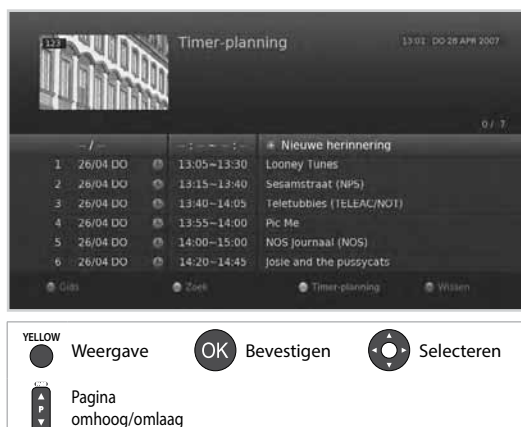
122

Timer-planning

13:02 DO 26 APR 2007

0 / 7

| | | |
|---|---|---|
| -- / -- | --:-- ~ --:-- | Nieuwe herinnering |
| 1 26/04 DO | 13:05~13:30 | Looney Tunes |
| 2 26/04 DO | 13:15~13:40 | Sesamstraat (NPS) |
| 3 26/04 DO | 13:40~14:05 | Teletubbies (TELEAC/NOT) |
| 4 26/04 DO | 13:55~14:00 | Pic Me |
| 5 26/04 DO | 14:00~15:00 | NOS Journaal (NOS) |
| 6 26/04 DO | 14:20~14:45 | Josie and the pussycats |

Gids Zoek Timer-planning Wissen

YELLOW Weergave

OK Bevestigen

Selecteren

P Pagina omhoog/omlaag